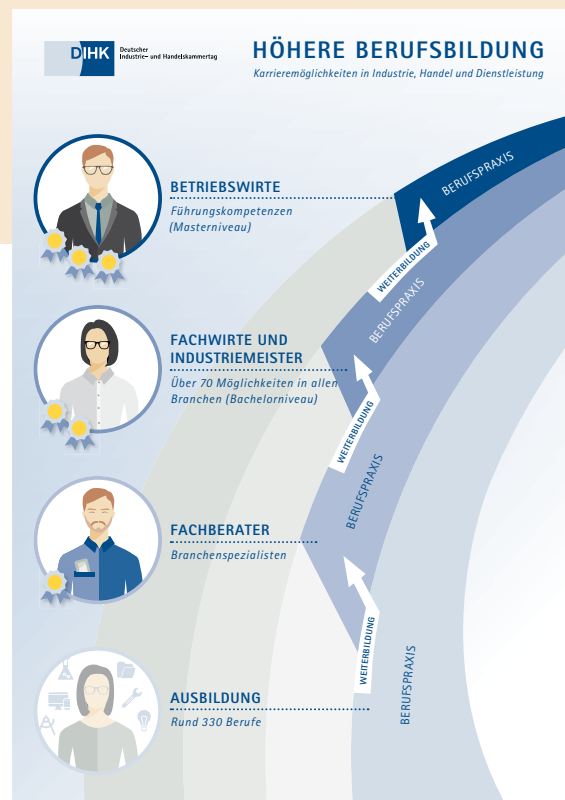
DIHK Deutscher Industrie- und Handelskammertag

HÖHERE BERUFSBILDUNG

Karrieremöglichkeiten in Industrie, Handel und Dienstleistung

BETRIEBSWIRTE

Führungskompetenzen (Masterniveau)

FACHWIRTE UND INDUSTRIEMEISTER

Über 70 Möglichkeiten in allen Branchen (Bachelorniveau)

FACHBERATER

Branchenspezialisten

AUSBILDUNG

Rund 330 Berufe

BERUFSPRAXIS

WEITERBILDUNG

BERUFSPRAXIS

WEITERBILDUNG

BERUFSPRAXIS

WEITERBILDUNG

BERUFSPRAXIS